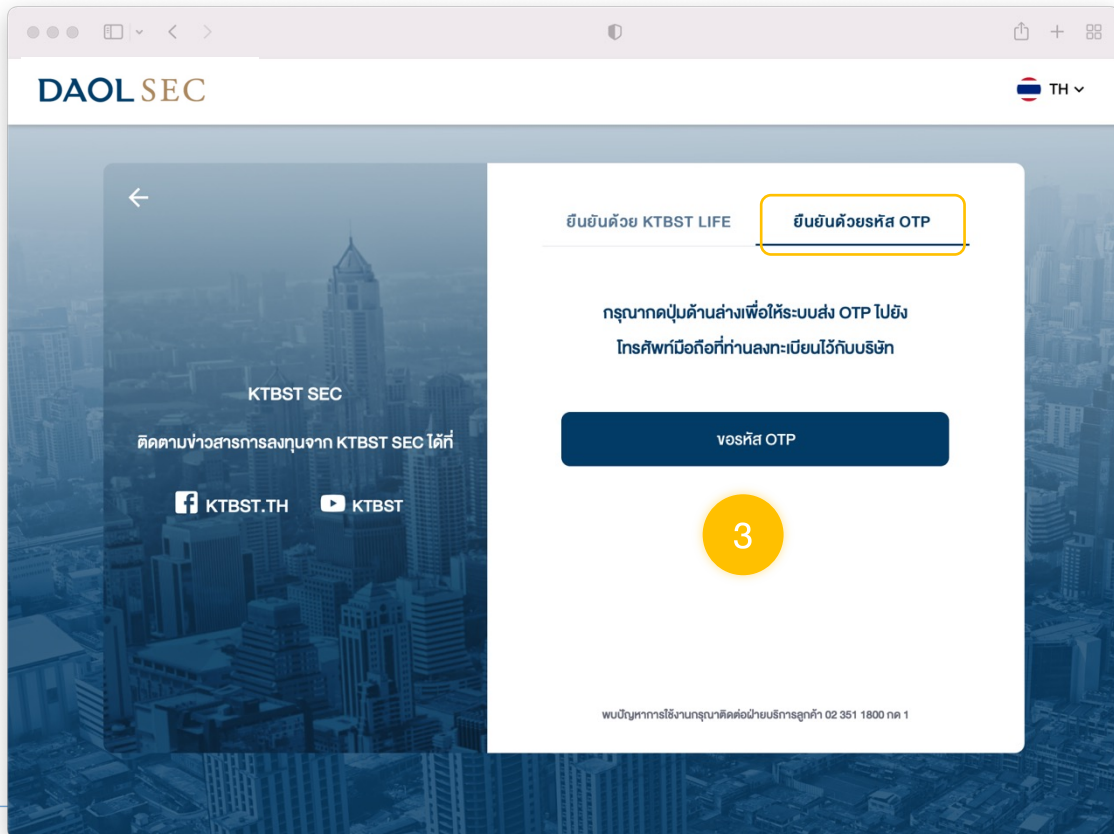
DAOL SEC

TH

KTBST SEC

ติดตามข่าวสารการลงทุนจาก KTBST SEC ได้ที่

KTBST.TH

KTBST

ยืนยันด้วย KTBST LIFE

ยืนยันด้วยรหัส OTP

กรุณากดปุ่มด้านล่างเพื่อให้ระบบส่ง OTP ไปยัง โทรศัพท์มือถือที่ท่านลงทะเบียนไว้กับบริษัท

ขอรหัส OTP

3

พบปัญหาการใช้งานกรุณาติดต่อฝ่ายบริการลูกค้า 02 351 1800 กด 1